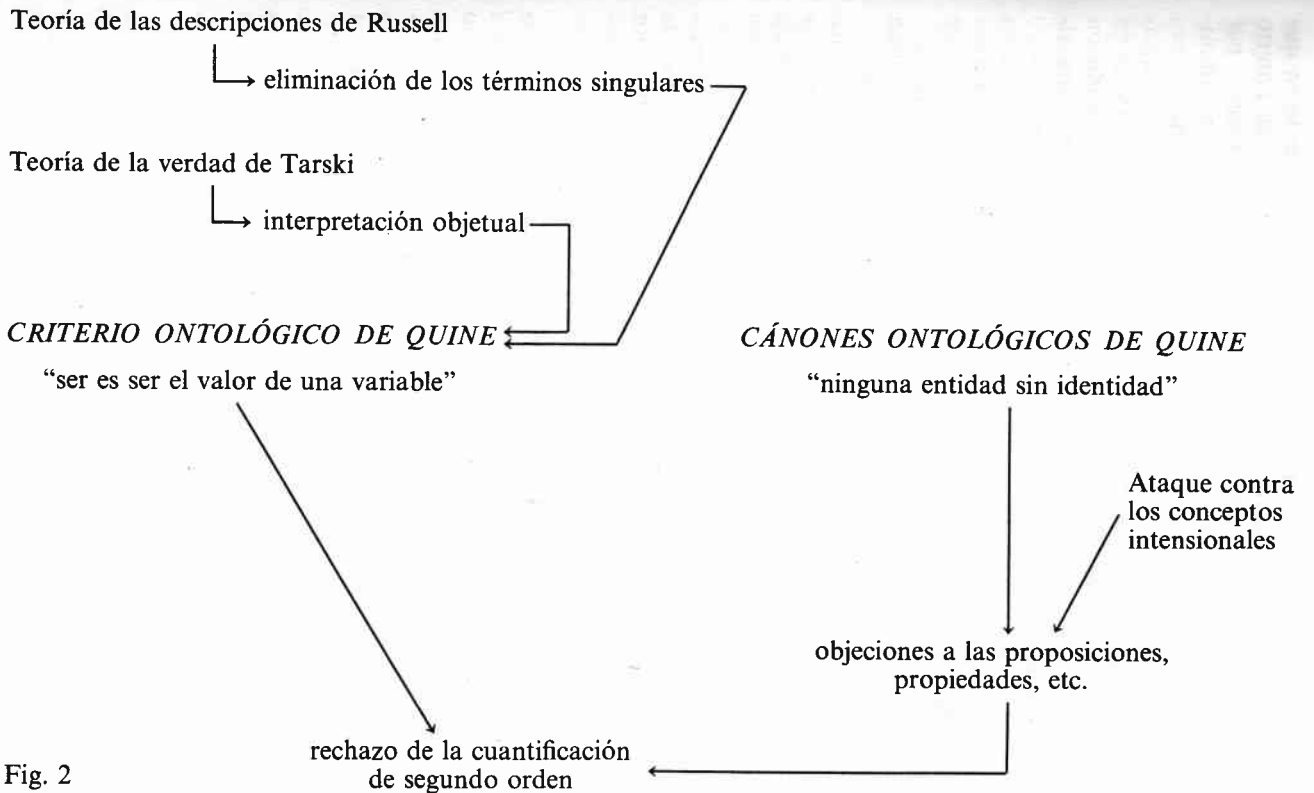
Teoría de las descripciones de Russell

eliminación de los términos singulares

Teoría de la verdad de Tarski

interpretación objetual

*CRITERIO ONTOLÓGICO DE QUINE*

"ser es ser el valor de una variable"

*CÁNONES ONTOLÓGICOS DE QUINE*

"ninguna entidad sin identidad"

Ataque contra los conceptos intensionales

objeciones a las proposiciones, propiedades, etc.

rechazo de la cuantificación de segundo orden

Fig. 2